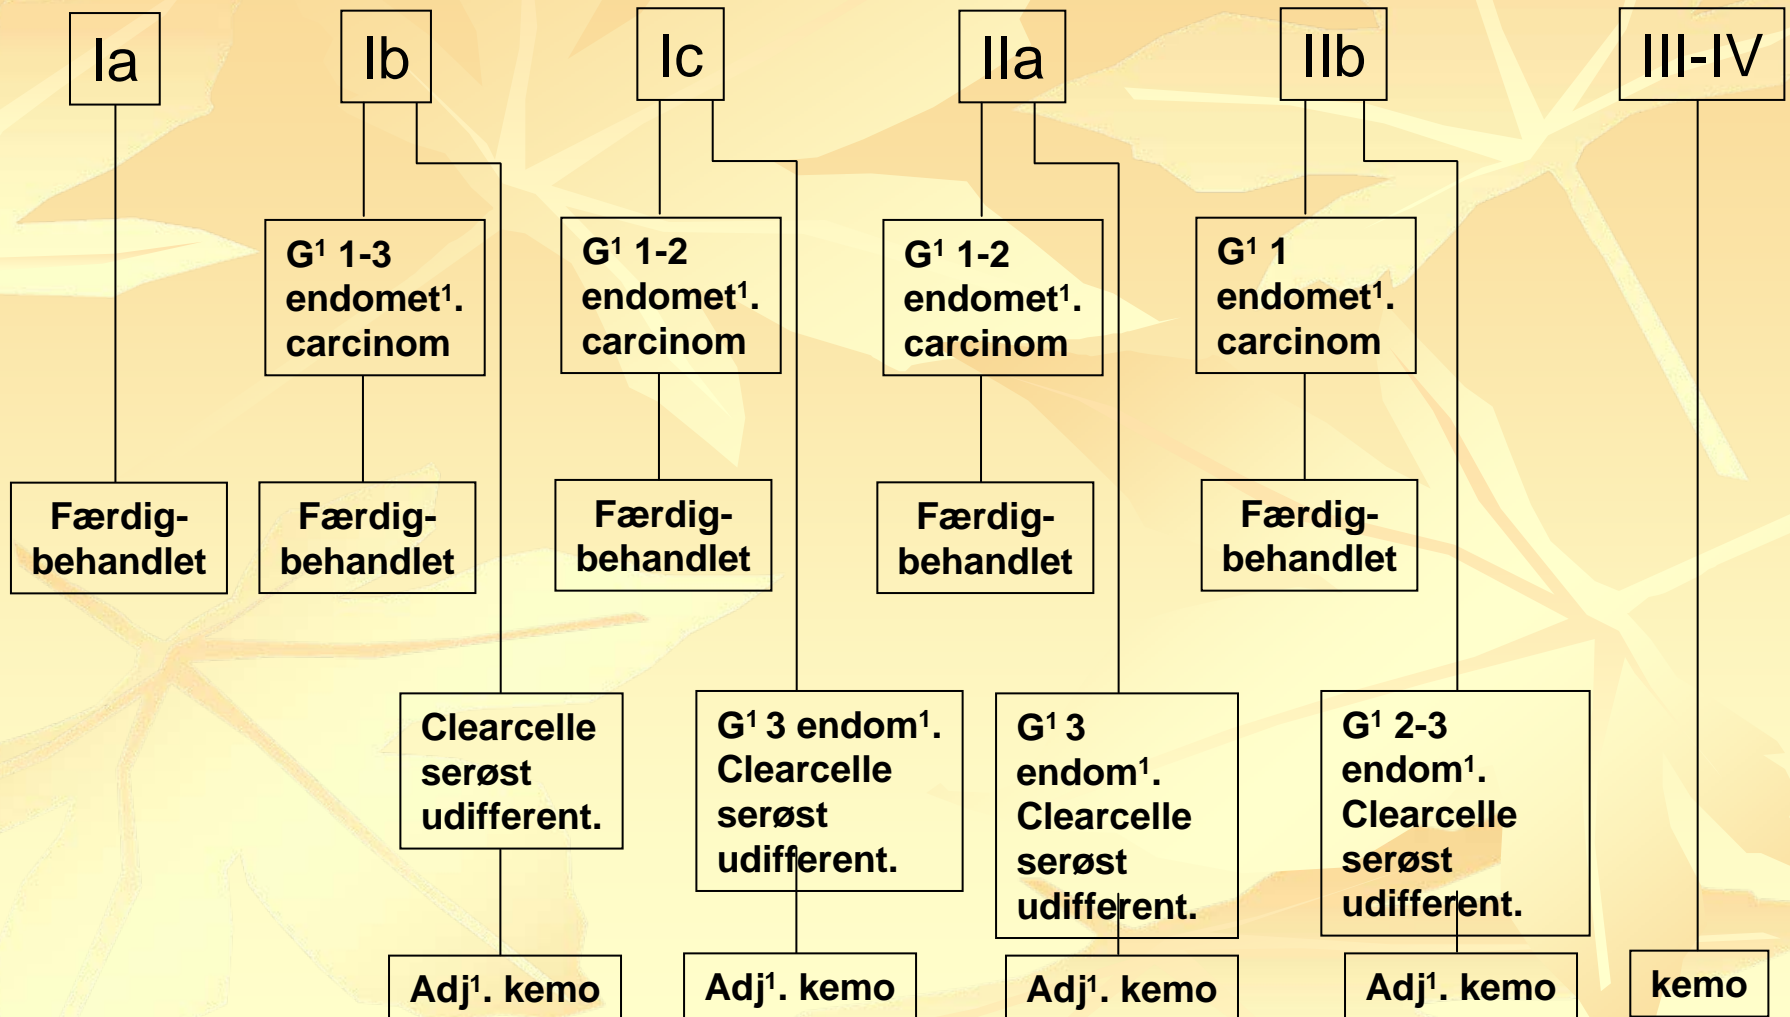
Ia

Ib

Ic

IIa

IIb

III-IV

G$^1$ 1-3 endomet$^1$. carcinom

G$^1$ 1-2 endomet$^1$. carcinom

G$^1$ 1-2 endomet$^1$. carcinom

G$^1$ 1 endomet$^1$. carcinom

Færdig-behandlet

Færdig-behandlet

Færdig-behandlet

Færdig-behandlet

Færdig-behandlet

Clearcelle serøst udifferent.

G$^1$ 3 endom$^1$. Clearcelle serøst udifferent.

G$^1$ 3 endom$^1$. Clearcelle serøst udifferent.

G$^1$ 2-3 endom$^1$. Clearcelle serøst udifferent.

Adj$^1$. kemo

Adj$^1$. kemo

Adj$^1$. kemo

Adj$^1$. kemo

kemo